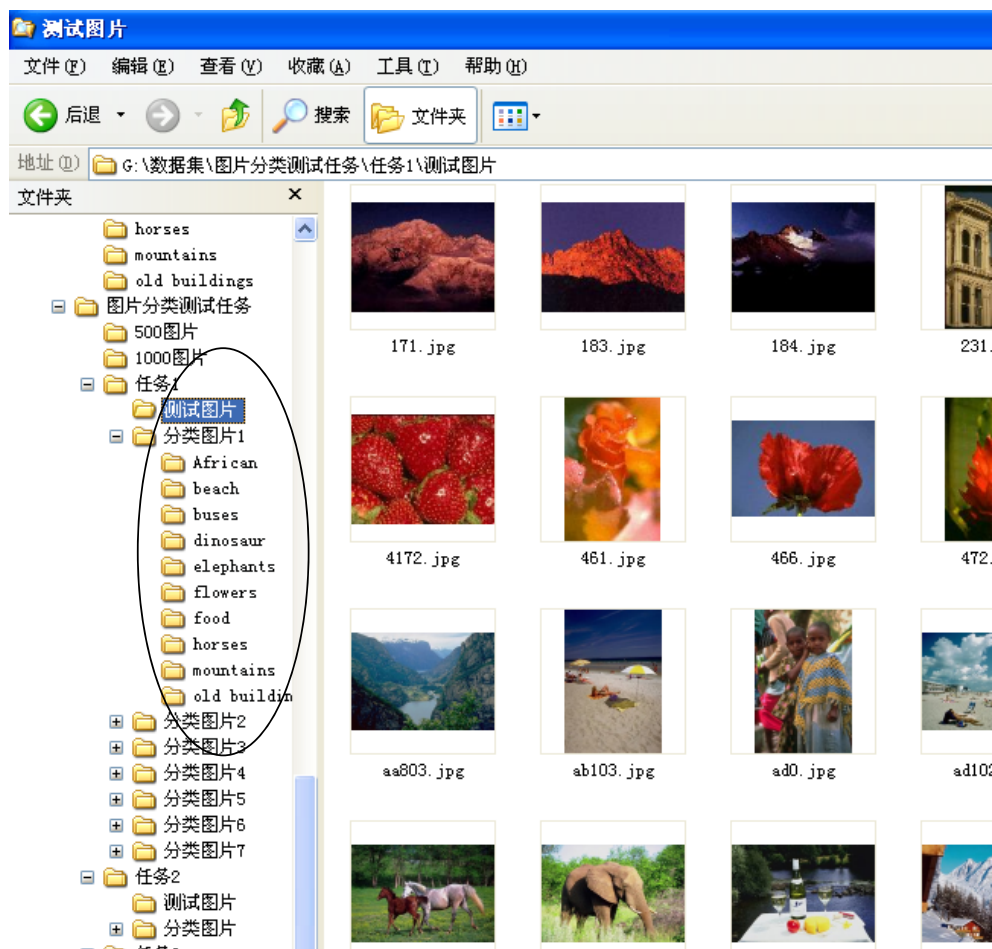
测试图片

文件(F) 编辑(E) 查看(V) 收藏(A) 工具(T) 帮助(H)

后退 搜索 文件夹

地址(D) G:\数据集\图片分类测试任务\任务1\测试图片

文件夹 ×

horses
mountains
old buildings
图片分类测试任务
500图片
1000图片
任务1
测试图片
分类图片1
African
beach
buses
dinosaur
elephants
flowers
food
horses
mountains
old buildin
分类图片2
分类图片3
分类图片4
分类图片5
分类图片6
分类图片7
任务2
测试图片
分类图片

171.jpg
183.jpg
184.jpg
231.
4172.jpg
461.jpg
466.jpg
472.
aa803.jpg
ab103.jpg
ad0.jpg
ad10